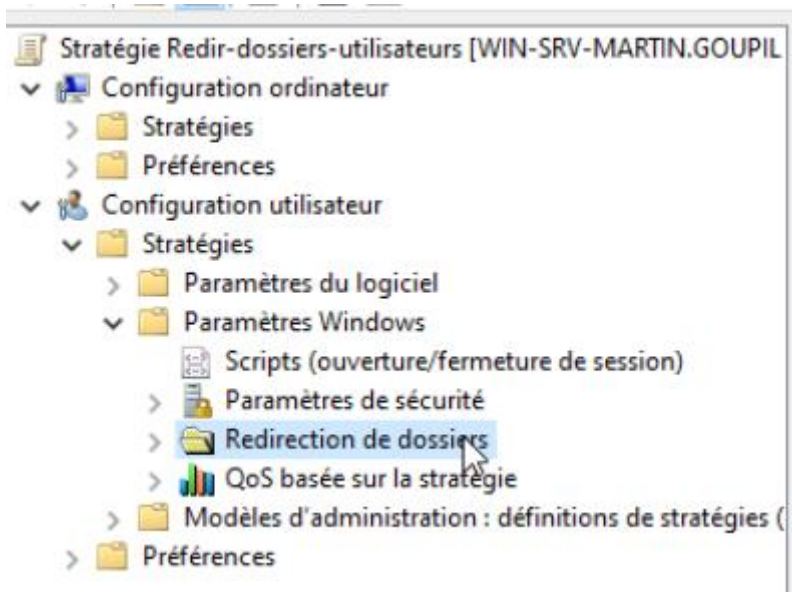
Stratégie Redir-dossiers-utilisateurs [WIN-SRV-MARTIN.GOUPIL
Configuration ordinateur
Stratégies
Préférences
Configuration utilisateur
Stratégies
Paramètres du logiciel
Paramètres Windows
Scripts (ouverture/fermeture de session)
Paramètres de sécurité
Redirection de dossiers
QoS basée sur la stratégie
Modèles d'administration : définitions de stratégies (
Préférences